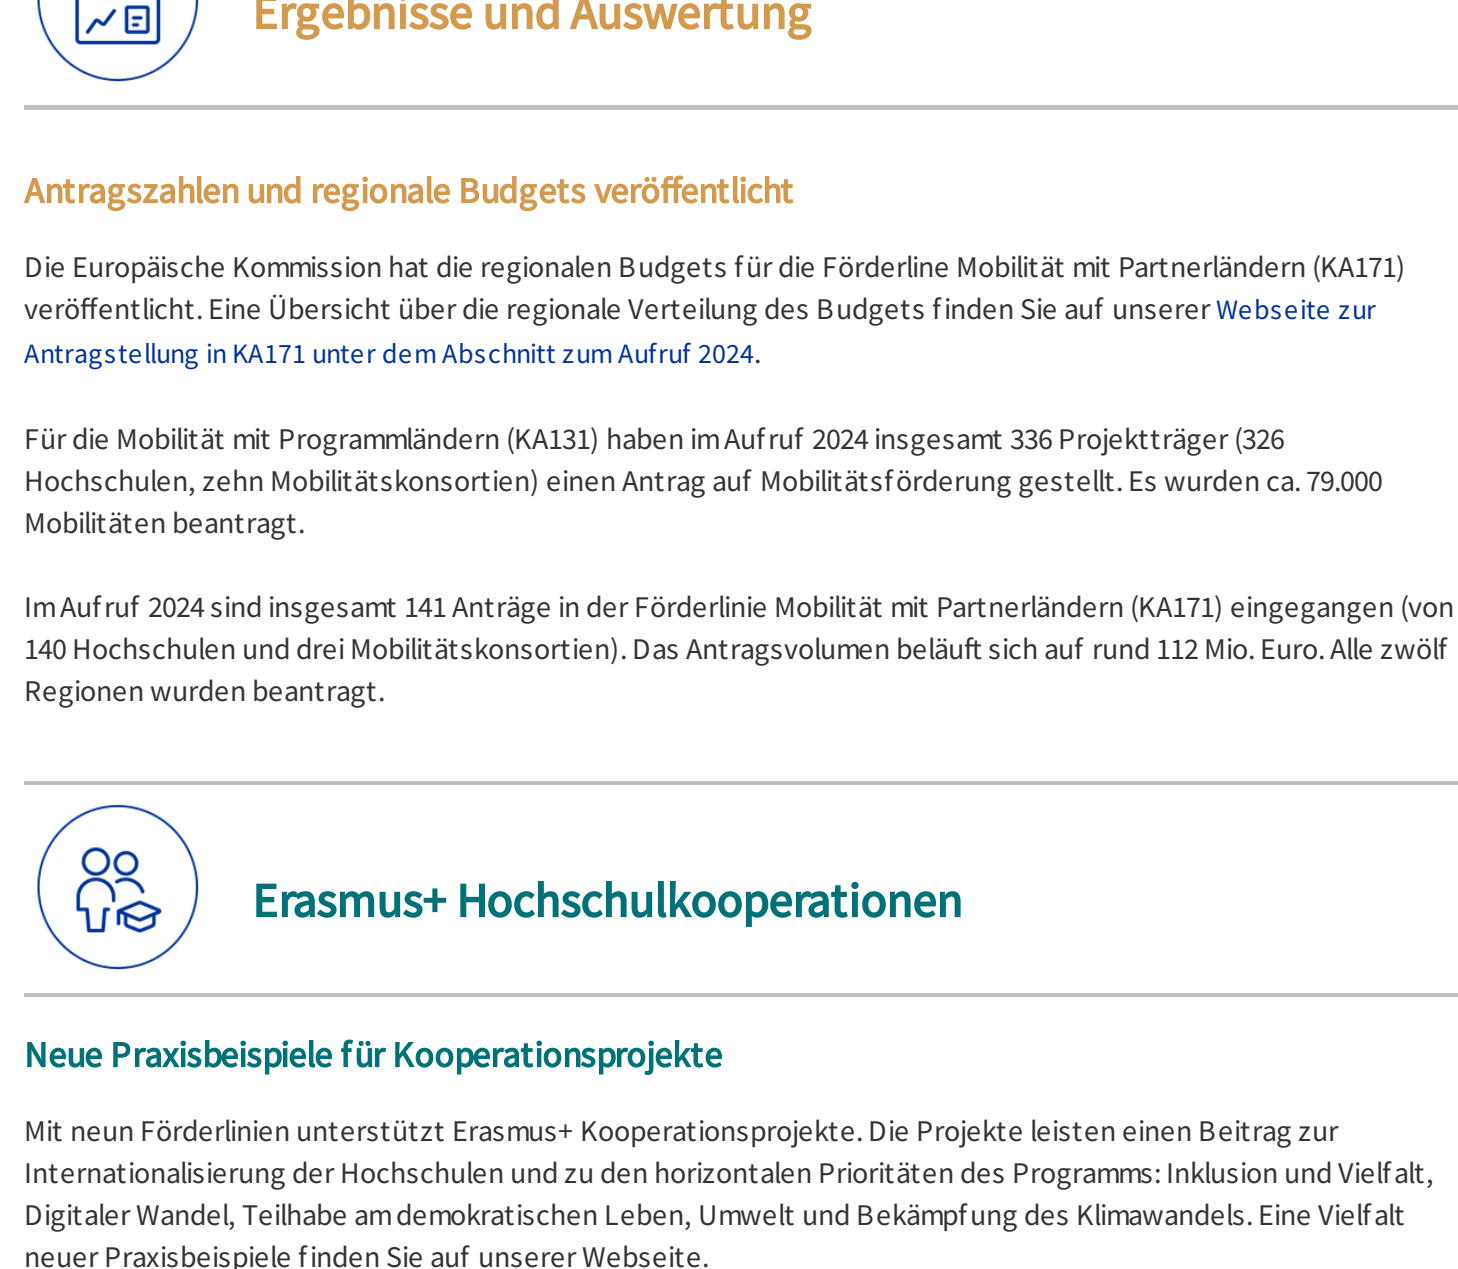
Ergebnisse und Auswertung

Antragszahlen und regionale Budgets veröffentlicht

Die Europäische Kommission hat die regionalen Budgets für die Förderline Mobilität mit Partnerländern (KA171) veröffentlicht. Eine Übersicht über die regionale Verteilung des Budgets finden Sie auf unserer Webseite zur Antragstellung in KA171 unter dem Abschnitt zum Aufruf 2024.

Für die Mobilität mit Programmländern (KA131) haben im Aufruf 2024 insgesamt 336 Projektträger (326 Hochschulen, zehn Mobilitätskonsortien) einen Antrag auf Mobilitätsförderung gestellt. Es wurden ca. 79.000 Mobilitäten beantragt.

Im Aufruf 2024 sind insgesamt 141 Anträge in der Förderlinie Mobilität mit Partnerländern (KA171) eingegangen (von 140 Hochschulen und drei Mobilitätskonsortien). Das Antragsvolumen beläuft sich auf rund 112 Mio. Euro. Alle zwölf Regionen wurden beantragt.

Erasmus+ Hochschulkooperationen

Neue Praxisbeispiele für Kooperationsprojekte

Mit neun Förderlinien unterstützt Erasmus+ Kooperationsprojekte. Die Projekte leisten einen Beitrag zur Internationalisierung der Hochschulen und zu den horizontalen Prioritäten des Programms: Inklusion und Vielfalt, Digitaler Wandel, Teilhabe am demokratischen Leben, Umwelt und Bekämpfung des Klimawandels. Eine Vielfalt neuer Praxisbeispiele finden Sie auf unserer Webseite.